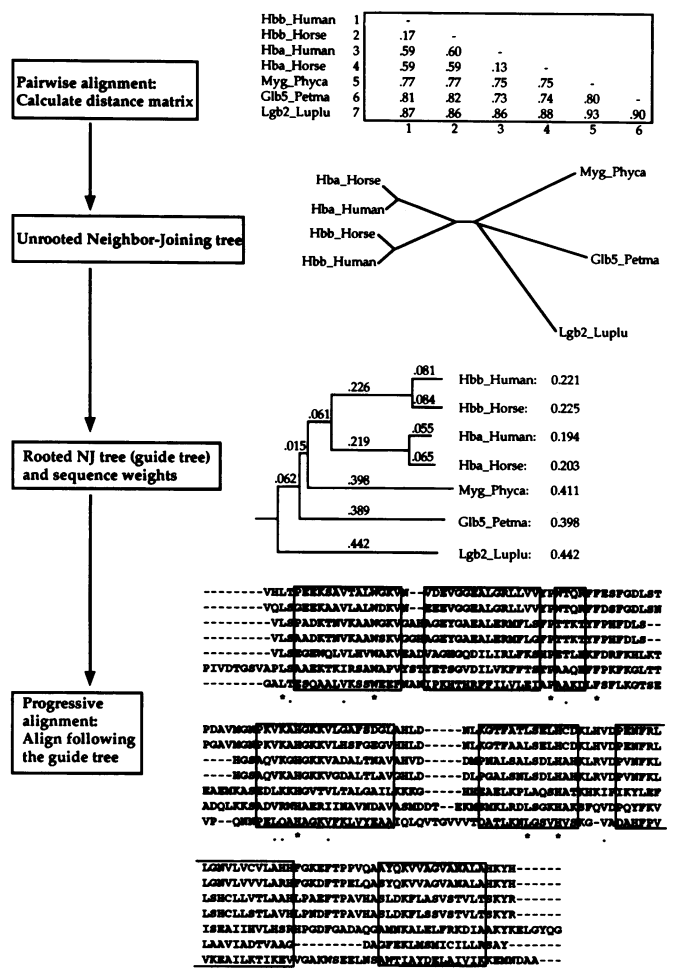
Pairwise alignment: Calculate distance matrix

| | | | | | | | |
|---|---|---|---|---|---|---|---|
| Hbb_Human | 1 | - | | | | | |
| Hbb_Horse | 2 | .17 | - | | | | |
| Hba_Human | 3 | .59 | .60 | - | | | |
| Hba_Horse | 4 | .59 | .59 | .13 | - | | |
| Myg_Phyca | 5 | .77 | .77 | .75 | .75 | - | |
| Glb5_Petma | 6 | .81 | .82 | .73 | .74 | .80 | - |
| Lgb2_Luplu | 7 | .87 | .86 | .86 | .88 | .93 | .90 |
| | | 1 | 2 | 3 | 4 | 5 | 6 |

Unrooted Neighbor-Joining tree

Hba_Horse
Hba_Human
Hbb_Horse
Hbb_Human
Myg_Phyca
Glb5_Petma
Lgb2_Luplu

Rooted NJ tree (guide tree) and sequence weights

.081
.226
.084
.061
.219
.055
.065
.015
.398
.062
.389
.442

Hbb_Human: 0.221
Hbb_Horse: 0.225
Hba_Human: 0.194
Hba_Horse: 0.203
Myg_Phyca: 0.411
Glb5_Petma: 0.398
Lgb2_Luplu: 0.442

Progressive alignment: Align following the guide tree

-------VHLTPEEKSAVTALWGKVN--VDEVGGEALGRLLVVYPWTQRFFESFGDLST
-------VQLSGEEKAAVLALWDKVN--EEEVGGEALGRLLVVYPWTQRFFDSFGDLSN
---------VLSPADKTNVKAAWGKVGAHAGEYGAEALERMFLSFPTTKTYFPHFDLS--
---------VLSAADKTNVKAAWSKVGGHAGEYGAEALERMFLGFPTTKTYFPHFDLS--
---------VLSEGEWQLVLHVWAKVEADVAGHGQDILIRLFKSHPETLEKFDRFKHLKT
PIVDTGSVAPLSAAEKTKIRSAWAPVYSTYETSGVDILVKFFTSTPAAQEFFPKFKGLTT
---------GALTESQAALVKSSWEEFNANIPKHTHRFFILVLEIAPAAKDLFSFLKGTSE
* * *

PDAVMGNPKVKAHGKKVLGAFSDGLAHLD-----NLKGTFATLSELHCDKLHVDPENFRL
PGAVMGNPKVKAHGKKVLHSFGEGVHHLD-----NLKGTFAALSELHCDKLHVDPENFRL
---HGSAQVKGHGKKVADALTNAVAHVD-----DMPNALSALSDLHAHKLRVDPVNFKL
---HGSAQVKAHGKKVGDALTLAVGHLD-----DLPGALSNLSDLHAHKLRVDPVNFKL
EAEMKASEDLKKHGVTVLTALGAILKKKG-----HHEAELKPLAQSHATKHKIPIKYLEF
ADQLKKSADVRWHAERIINAVNDAVASMDDT--EKMSMKLRDLSGKHAKSFQVDPQYFKV
VP--QNNPELQAHAGKVFKLVYEAAIQLQVTGVVVTDATLKNLGSVHVSKG-VADAHFPV
.. * * * .

LGNVLVCVLAHHFGKEFTPPVQAAYQKVVAGVANALAHKYH------
LGNVLVVVLARHFGKDFTPELQASYQKVVAGVANALAHKYH------
LSHCLLVTLAAHLPAEFTPAVHASLDKFLASVSTVLTSKYR------
LSHCLLSTLAVHLPNDFTPAVHASLDKFLSSVSTVLTSKYR------
ISEAIIHVLHSRHPGDFGADAQGAMNKALELFRKDIAAKYKELGYQG
LAAVIADTVAAG---------DAGFEKLMSMICILLRSAY-------
VKEAILKTIKEVVGAKWSEELNSAWTIAYDELAIVIKKEMNDAA---
* * * *